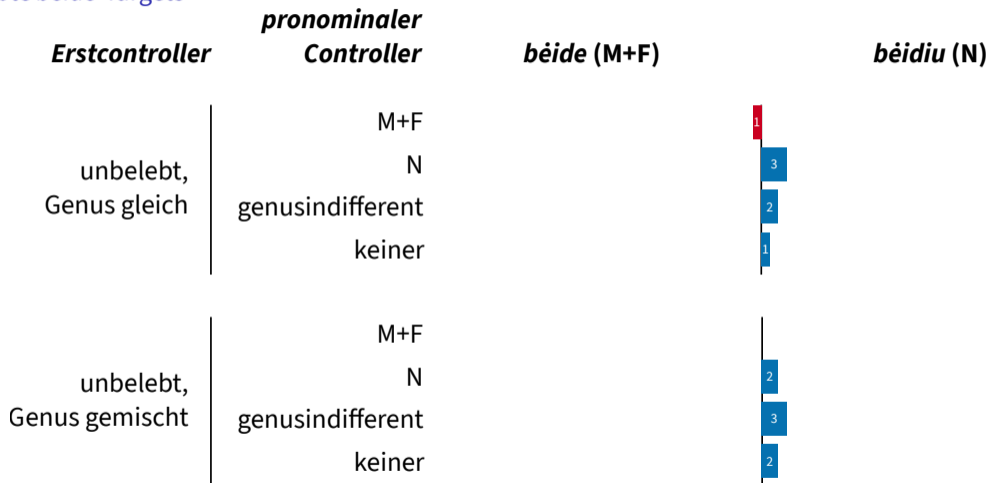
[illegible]

| *Erstcontroller* | *pronominaler Controller* | *bèide* (M+F) | *bèidiu* (N) |
|---|---|---|---|
| unbelebt, Genus gleich | M+F | 1 | |
| | N | | 3 |
| | genusindifferent | | 2 |
| | keiner | | 1 |
| unbelebt, Genus gemischt | M+F | | |
| | N | | 2 |
| | genusindifferent | | 3 |
| | keiner | | 2 |